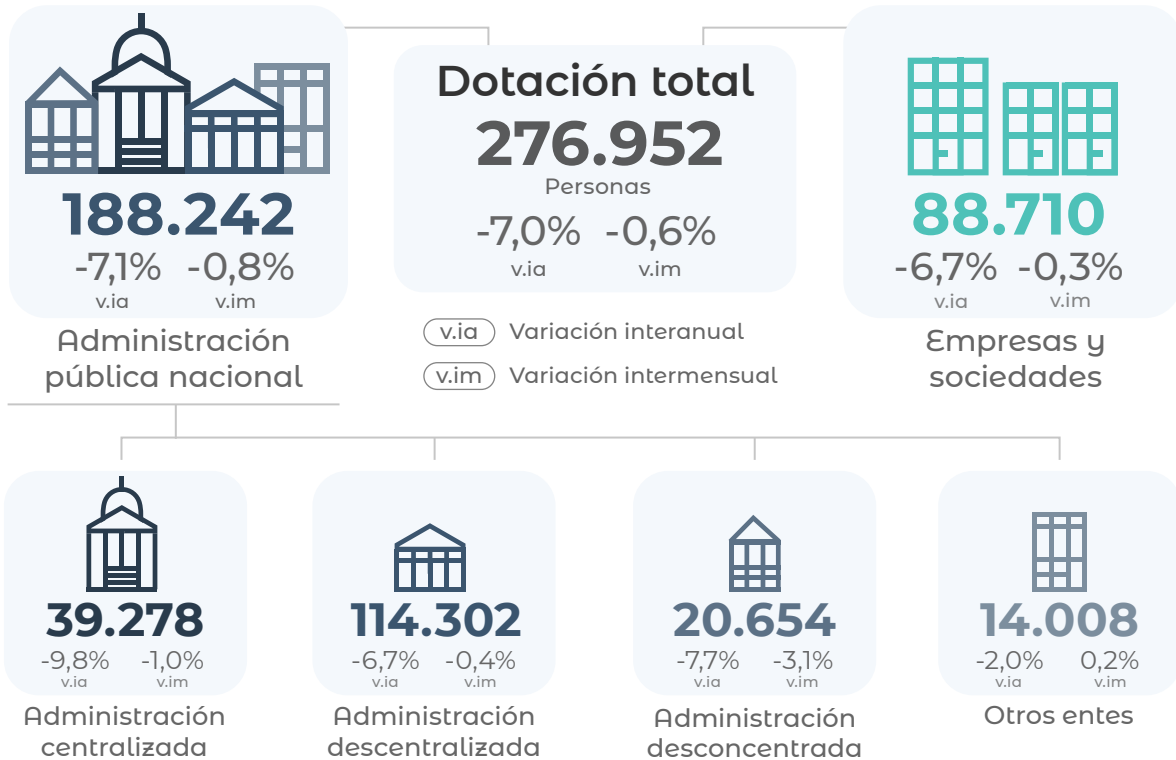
188.242
-7,1% -0,8%
v.ia v.im
Administración pública nacional

Dotación total
276.952
Personas
-7,0% -0,6%
v.ia v.im

v.ia Variación interanual
v.im Variación intermensual

88.710
-6,7% -0,3%
v.ia v.im
Empresas y sociedades

39.278
-9,8% -1,0%
v.ia v.im
Administración centralizada

114.302
-6,7% -0,4%
v.ia v.im
Administración descentralizada

20.654
-7,7% -3,1%
v.ia v.im
Administración desconcentrada

14.008
-2,0% 0,2%
v.ia v.im
Otros entes